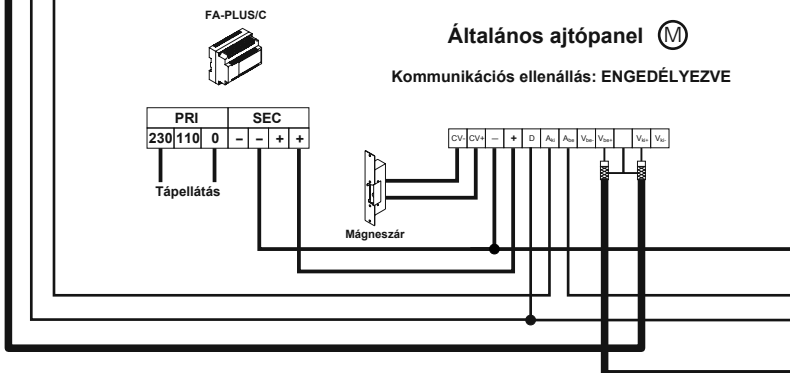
FA-PLUS/C

Általános ajtópanel Ⓜ

Kommunikációs ellenállás: ENGEDÉLYEZVE

| PRI | | | SEC | | | |
|---|---|---|---|---|---|---|
| 230 | 110 | 0 | – | – | + | + |

Tápellátás

Mágneszár

CV- CV+ – + D $A_{IU}$ $A_{ext}$ $V_{ext}$ $V_{ext}$ $V_{IN}$ $V_{IN}$